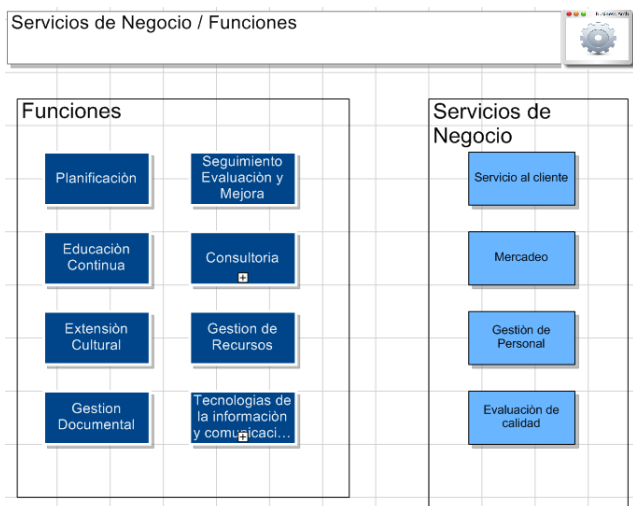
Servicios de Negocio / Funciones

Funciones

Planificaciòn

Seguimiento Evaluaciòn y Mejora

Educaciòn Continua

Consultoria

Extensiòn Cultural

Gestion de Recursos

Gestion Documental

Tecnologias de la informaciòn y comunicaci...

Servicios de Negocio

Servicio al cliente

Mercadeo

Gestiòn de Personal

Evaluaciòn de calidad